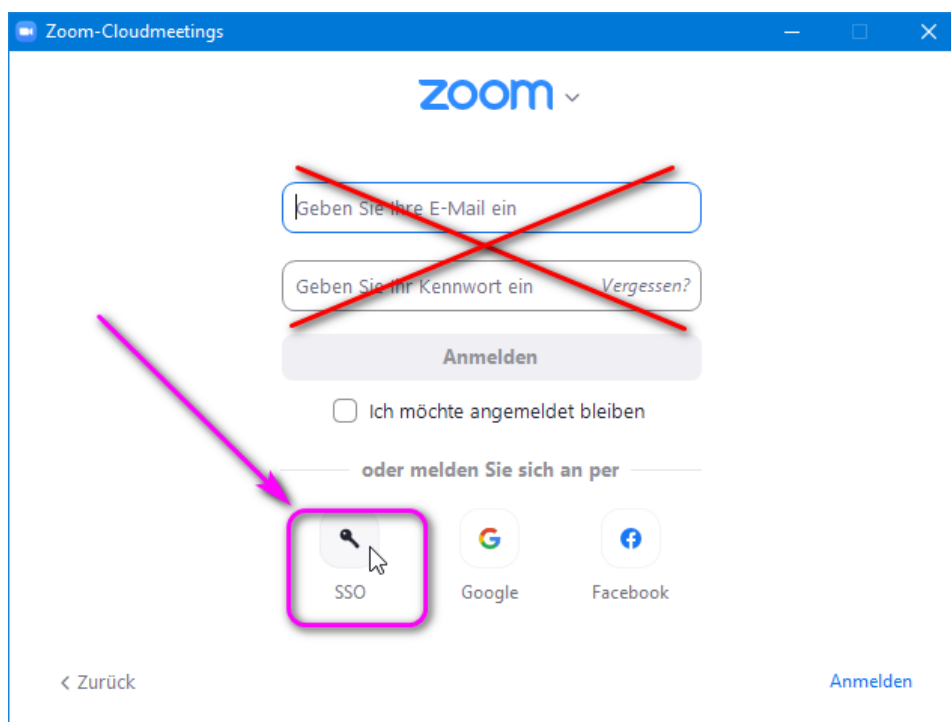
Zoom-Cloudmeetings

zoom

Geben Sie Ihre E-Mail ein

Geben Sie Ihr Kennwort ein Vergessen?

Anmelden

Ich möchte angemeldet bleiben

oder melden Sie sich an per

SSO

Google

Facebook

< Zurück

Anmelden